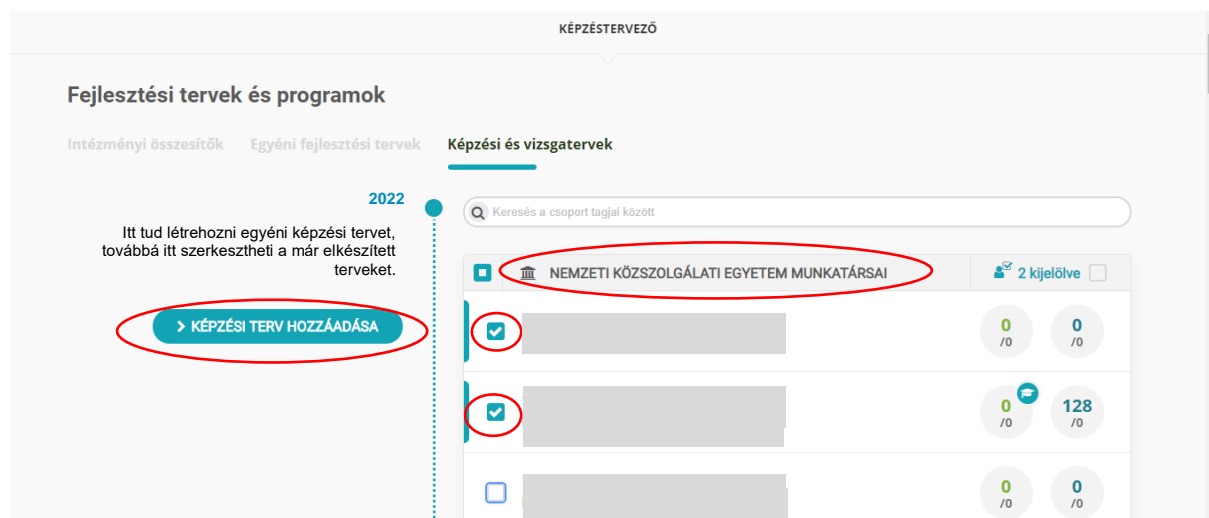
KÉPZÉSTERVEZŐ

Fejlesztési tervek és programok

Intézményi összesítők Egyéni fejlesztési tervek Képzési és vizsgatervek

2022

Itt tud létrehozni egyéni képzési tervet, továbbá itt szerkesztheti a már elkészített terveket.

> KÉPZÉSI TERV HOZZÁADÁSA

Keresés a csoport tagjai között

NEMZETI KÖZSZOLGÁLATI EGYETEM MUNKATÁRSAI

2 kijelölve

0
/0

0
/0

0
/0

128
/0

0
/0

0
/0